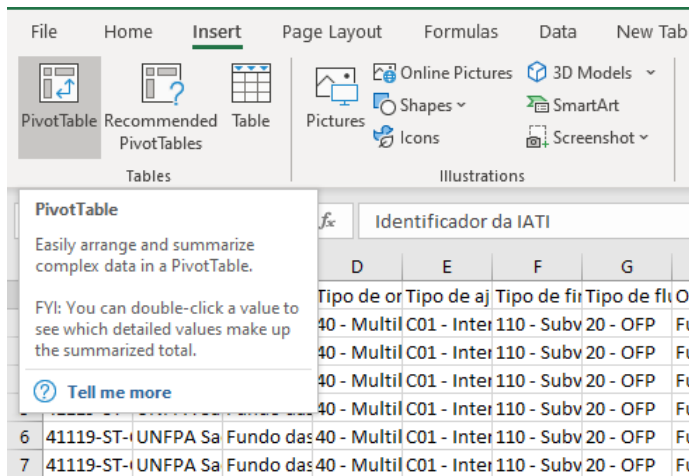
File Home Insert Page Layout Formulas Data New Tab

PivotTable Recommended PivotTables Table
Tables

Pictures Online Pictures Shapes Icons 3D Models SmartArt Screenshot
Illustrations

PivotTable

Easily arrange and summarize complex data in a PivotTable.

FYI: You can double-click a value to see which detailed values make up the summarized total.

Tell me more

$f_x$ Identificador da IATI

| | | | D | E | F | G | |
|---|---|---|---|---|---|---|---|
| | | | Tipo de or | Tipo de aj | Tipo de fir | Tipo de flu | O |
| | | | 40 - Multil | C01 - Inter | 110 - Subv | 20 - OFP | Fu |
| | | | 40 - Multil | C01 - Inter | 110 - Subv | 20 - OFP | Fu |
| | | | 40 - Multil | C01 - Inter | 110 - Subv | 20 - OFP | Fu |
| | 41119-ST- | UNFPA Sa | Fundo das | 40 - Multil | C01 - Inter | 110 - Subv | 20 - OFP | Fu |
| 6 | 41119-ST-( | UNFPA Sa | Fundo das | 40 - Multil | C01 - Inter | 110 - Subv | 20 - OFP | Fu |
| 7 | 41119-ST-( | UNFPA Sa | Fundo das | 40 - Multil | C01 - Inter | 110 - Subv | 20 - OFP | Fu |